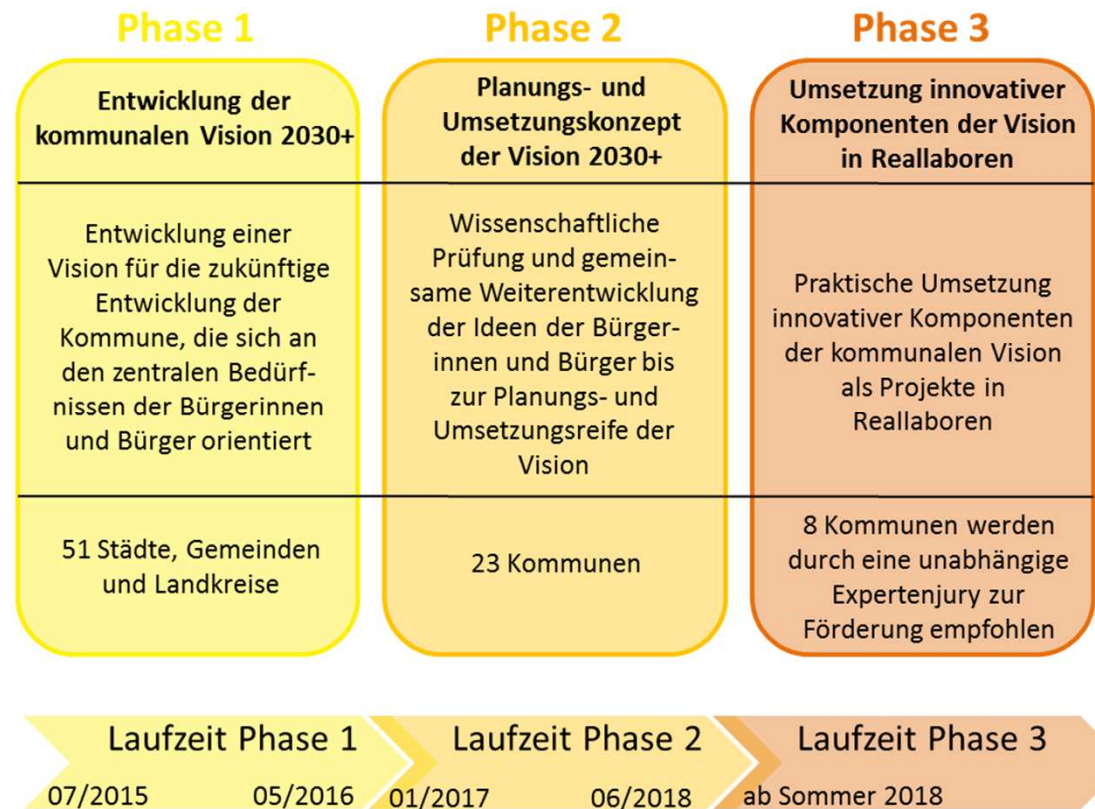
Phase 1

Entwicklung der kommunalen Vision 2030+

Entwicklung einer Vision für die zukünftige Entwicklung der Kommune, die sich an den zentralen Bedürfnissen der Bürgerinnen und Bürger orientiert

51 Städte, Gemeinden und Landkreise

Phase 2

Planungs- und Umsetzungskonzept der Vision 2030+

Wissenschaftliche Prüfung und gemeinsame Weiterentwicklung der Ideen der Bürgerinnen und Bürger bis zur Planungs- und Umsetzungsreife der Vision

23 Kommunen

Phase 3

Umsetzung innovativer Komponenten der Vision in Reallaboren

Praktische Umsetzung innovativer Komponenten der kommunalen Vision als Projekte in Reallaboren

8 Kommunen werden durch eine unabhängige Expertenjury zur Förderung empfohlen

Laufzeit Phase 1
07/2015 05/2016

Laufzeit Phase 2
01/2017 06/2018

Laufzeit Phase 3
ab Sommer 2018